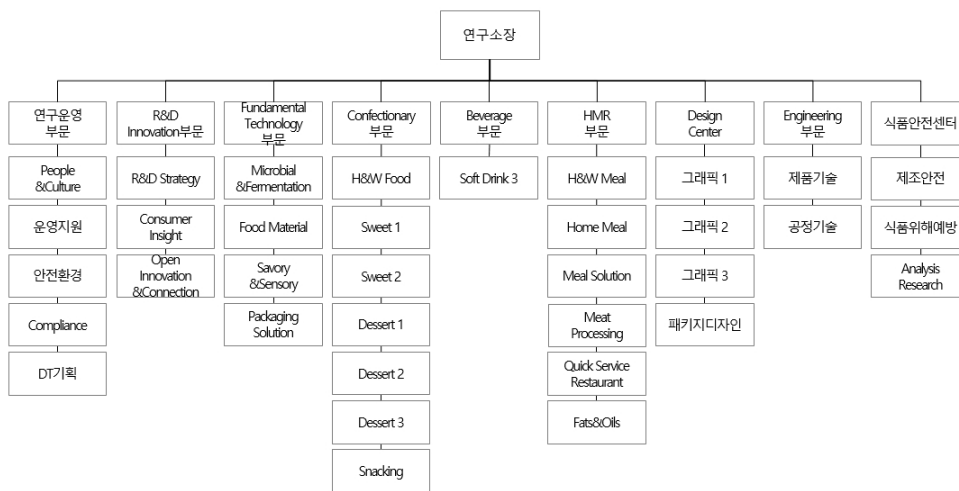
연구소장

연구운영 부문

People &Culture

운영지원

안전환경

Compliance

DT기획

R&D Innovation부문

R&D Strategy

Consumer Insight

Open Innovation &Connection

Fundamental Technology 부문

Microbial &Fermentation

Food Material

Savory &Sensory

Packaging Solution

Confectionary 부문

H&W Food

Sweet 1

Sweet 2

Dessert 1

Dessert 2

Dessert 3

Snacking

Beverage 부문

Soft Drink 3

HMR 부문

H&W Meal

Home Meal

Meal Solution

Meat Processing

Quick Service Restaurant

Fats&Oils

Design Center

그래픽 1

그래픽 2

그래픽 3

패키지디자인

Engineering 부문

제품기술

공정기술

식품안전센터

제조안전

식품위해예방

Analysis Research